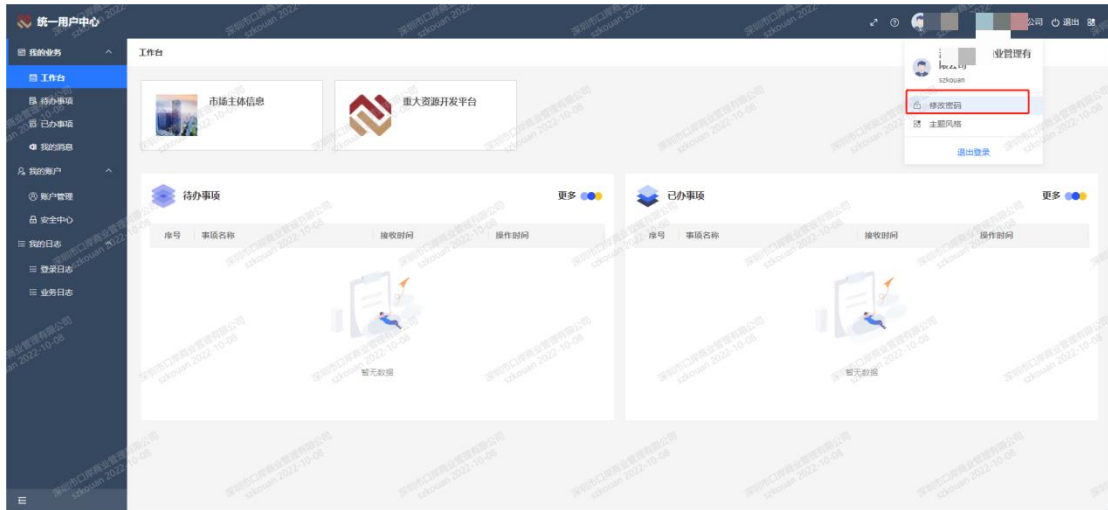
统一用户中心

公司 退出

我的业务
工作台
待办事项
已办事项
我的消息
我的账户
账户管理
安全中心
我的日志
登录日志
业务日志

工作台

市场主体信息

重大资源开发平台

业管理有

szkouan

修改密码
主题风格
退出登录

待办事项
更多

| 序号 | 事项名称 | 接收时间 | 操作时间 |
|---|---|---|---|

暂无数据

已办事项
更多

| 序号 | 事项名称 | 接收时间 | 操作时间 |
|---|---|---|---|

暂无数据

深圳市口岸商业管理有限公司 szkouan 2022-10-08